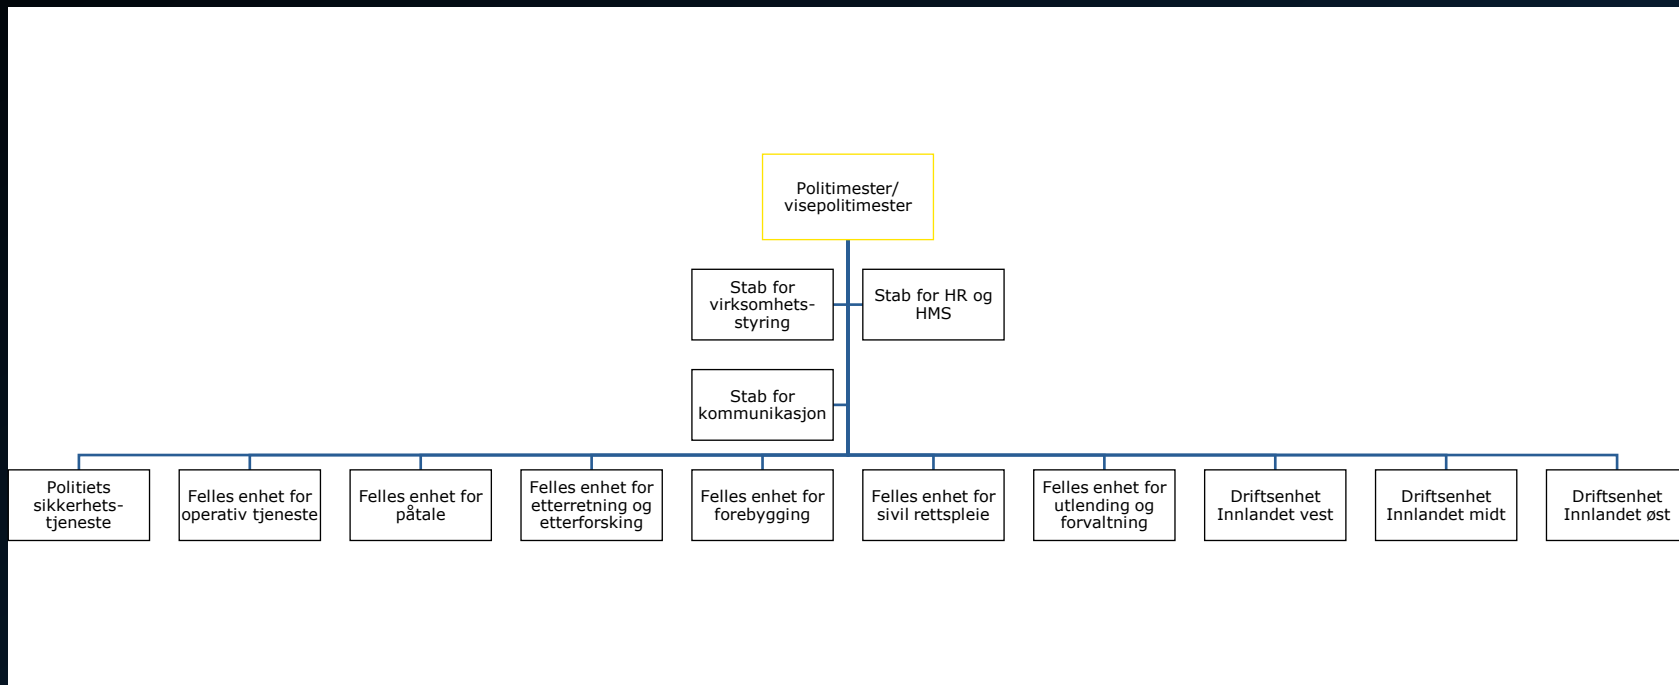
Politimester/ visepolitimester

Stab for virksomhetsstyring

Stab for HR og HMS

Stab for kommunikasjon

Politiets sikkerhetstjeneste

Felles enhet for operativ tjeneste

Felles enhet for påtale

Felles enhet for etterretning og etterforsking

Felles enhet for forebygging

Felles enhet for sivil rettspleie

Felles enhet for utlending og forvaltning

Driftsenhet Innlandet vest

Driftsenhet Innlandet midt

Driftsenhet Innlandet øst